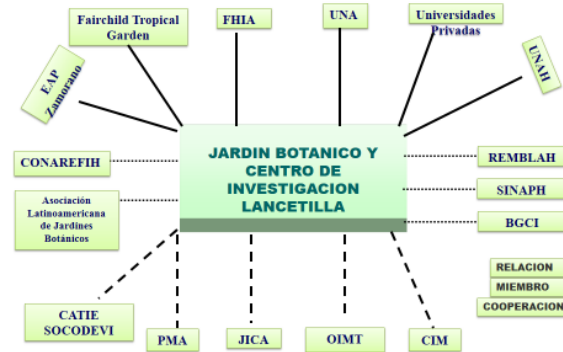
Fairchild Tropical Garden

FHIA

UNA

Universidades Privadas

EAP Zamorano

UNAH

JARDIN BOTANICO Y CENTRO DE INVESTIGACION LANCETILLA

CONAREFIH

REMBLAH

Asociación Latinoamericana de Jardines Botánicos

SINAPH

BGCI

RELACION

MIEMBRO

COOPERACION

CATIE SOCODEVI

PMA

JICA

OIMT

CIM